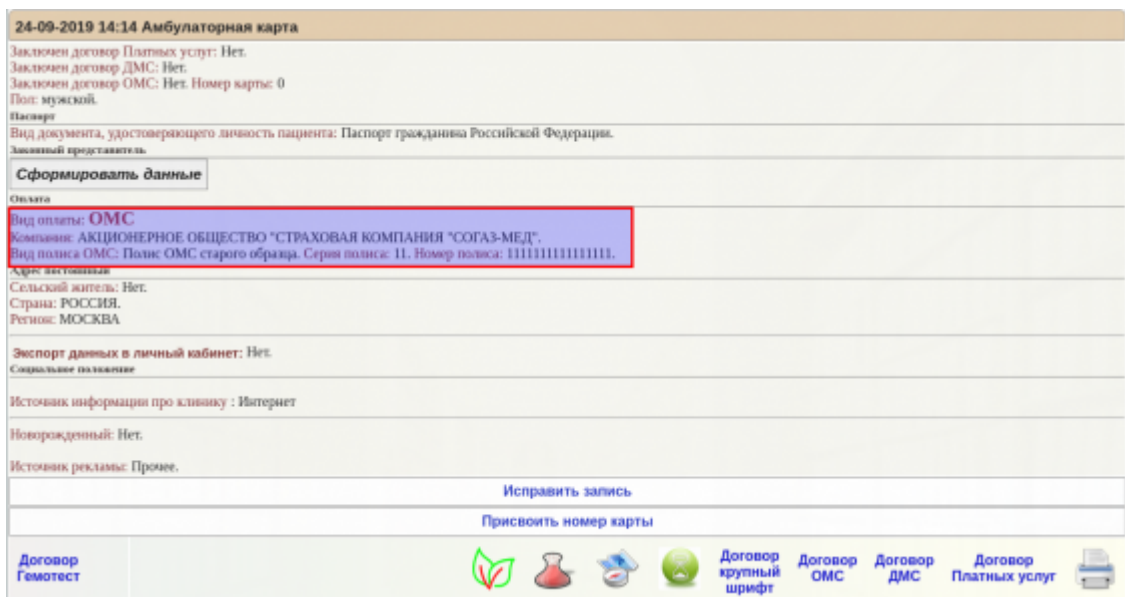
24-09-2019 14:14 Амбулаторная карта

Заключен договор Платных услуг: Нет.
Заключен договор ДМС: Нет.
Заключен договор ОМС: Нет. Номер карты: 0
Пол: мужской.
Паспорт
Вид документа, удостоверяющего личность пациента: Паспорт гражданина Российской Федерации.
Законный представитель

Сформировать данные

Оплата
Вид оплаты: ОМС
Компания: АКЦИОНЕРНОЕ ОБЩЕСТВО "СТРАХОВАЯ КОМПАНИЯ "СОГАЗ-МЕД".
Вид полиса ОМС: Полис ОМС старого образца. Серия полиса: 11. Номер полиса: 1111111111111111.
Адрес постоянный
Сельский житель: Нет.
Страна: РОССИЯ.
Регион: МОСКВА

Экспорт данных в личный кабинет: Нет.
Социальное положение

Источник информации про клинику : Интернет

Новорожденный: Нет.

Источник рекламы: Прочее.

Исправить запись

Присвоить номер карты

Договор Гемотест

Договор крупный шрифт

Договор ОМС

Договор ДМС

Договор Платных услуг